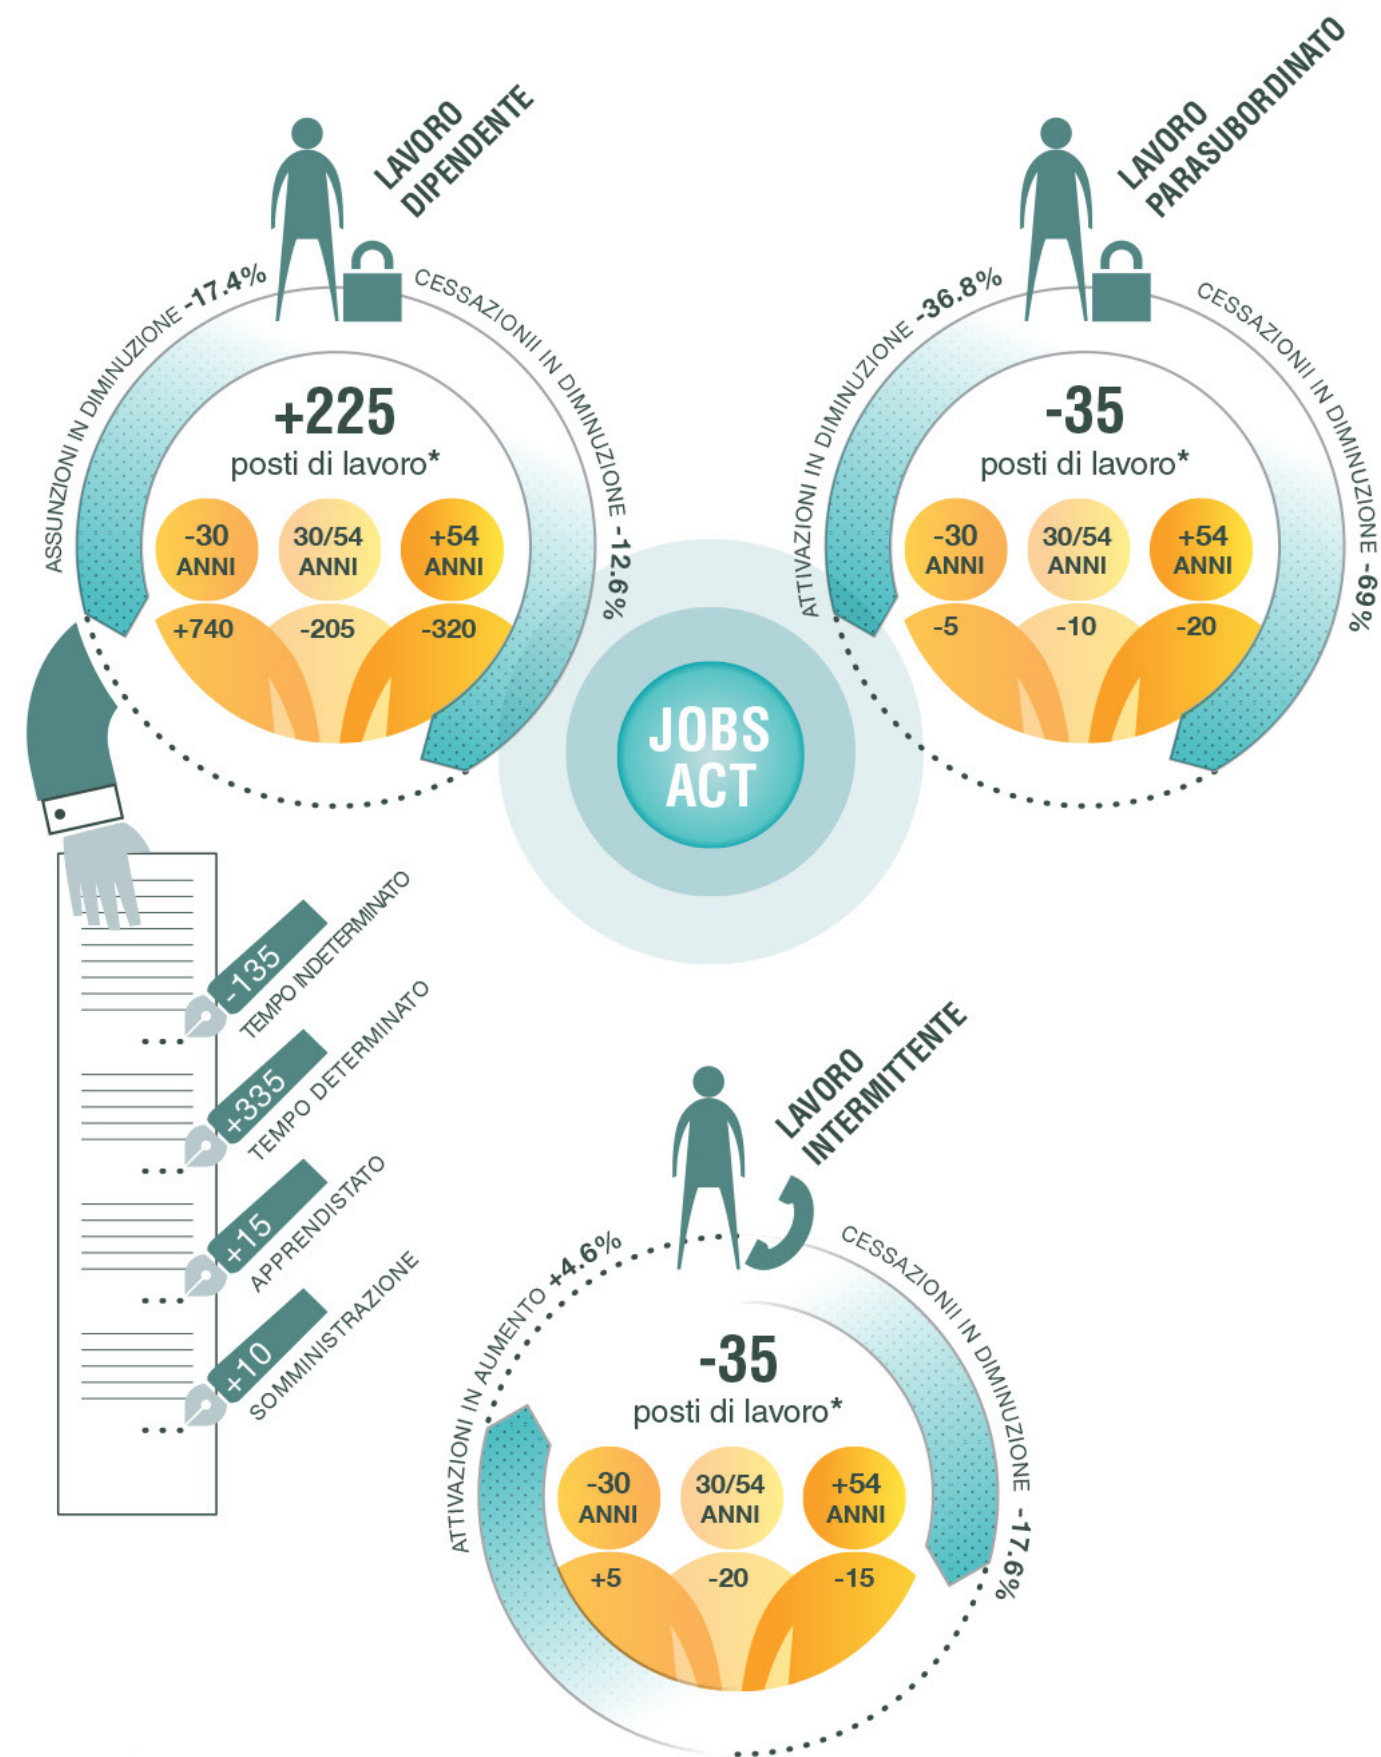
LAVORO DIPENDENTE

ASSUNZIONI IN DIMINUZIONE -17.4%

CESSAZIONI IN DIMINUZIONE -12.6%

+225
posti di lavoro*

-30 ANNI
30/54 ANNI
+54 ANNI

+740
-205
-320

-135 TEMPO INDETERMINATO

+335 TEMPO DETERMINATO

+15 APPRENDISTATO

+10 SOMMINISTRAZIONE

JOBS ACT

LAVORO PARASUBORDINATO

ATTIVAZIONI IN DIMINUZIONE -36.8%

CESSAZIONI IN DIMINUZIONE -69%

-35
posti di lavoro*

-30 ANNI
30/54 ANNI
+54 ANNI

-5
-10
-20

LAVORO INTERMITTENTE

ATTIVAZIONI IN AUMENTO +4.6%

CESSAZIONI IN DIMINUZIONE -17.6%

-35
posti di lavoro*

-30 ANNI
30/54 ANNI
+54 ANNI

+5
-20
-15